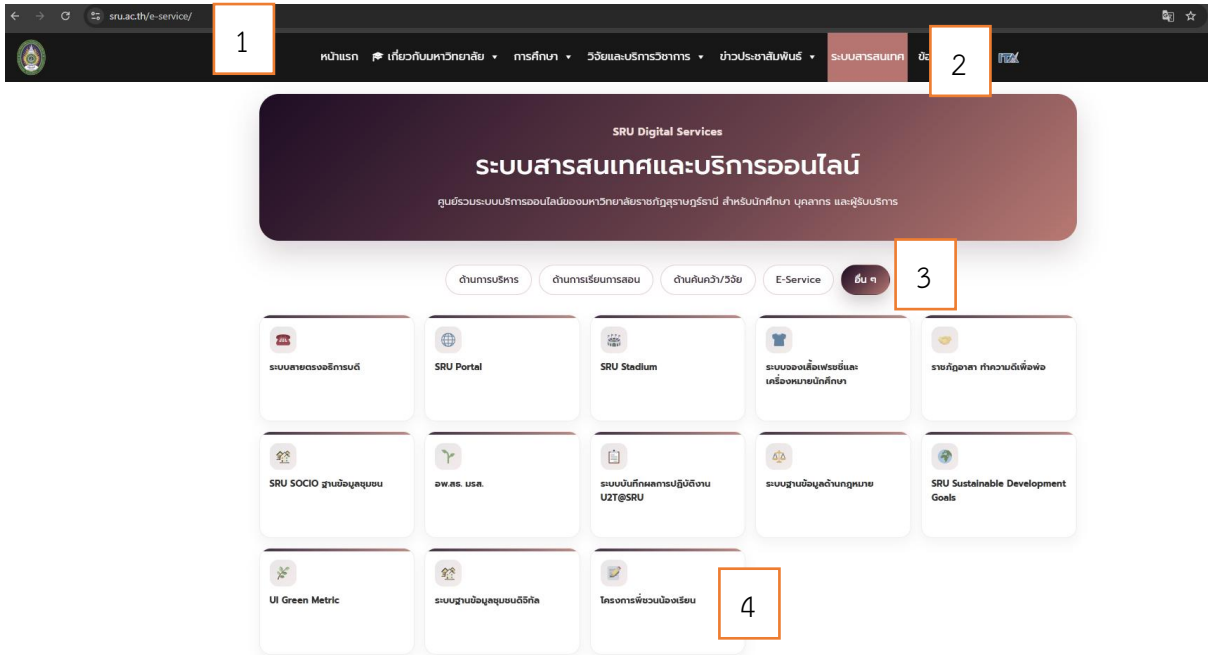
sru.ac.th/e-service/

1

หน้าแรก เกี่ยวกับมหาวิทยาลัย การศึกษา วิจัยและบริการวิชาการ ข่าวประชาสัมพันธ์ ระบบสารสนเทศ ข้อ

2

SRU Digital Services

ระบบสารสนเทศและบริการออนไลน์

ศูนย์รวมระบบบริการออนไลน์ของมหาวิทยาลัยราชภัฏสุราษฎร์ธานี สำหรับนักศึกษา บุคลากร และผู้รับบริการ

ด้านการบริหาร ด้านการเรียนการสอน ด้านค้นคว้า/วิจัย E-Service อื่น ๆ

3

ระบบสายตรงอธิการบดี

SRU Portal

SRU Stadium

ระบบจองเสื้อเฟรชชี่และเครื่องหมายนักศึกษา

ราชภัฏอาสา ทำความดีเพื่อพ่อ

SRU SOCIO ฐานข้อมูลชุมชน

อพ.สธ. มรส.

ระบบบันทึกผลการปฏิบัติงาน U2T@SRU

ระบบฐานข้อมูลด้านกฎหมาย

SRU Sustainable Development Goals

UI Green Metric

ระบบฐานข้อมูลชุมชนดิจิทัล

โครงการพี่ชวนน้องเรียน

4